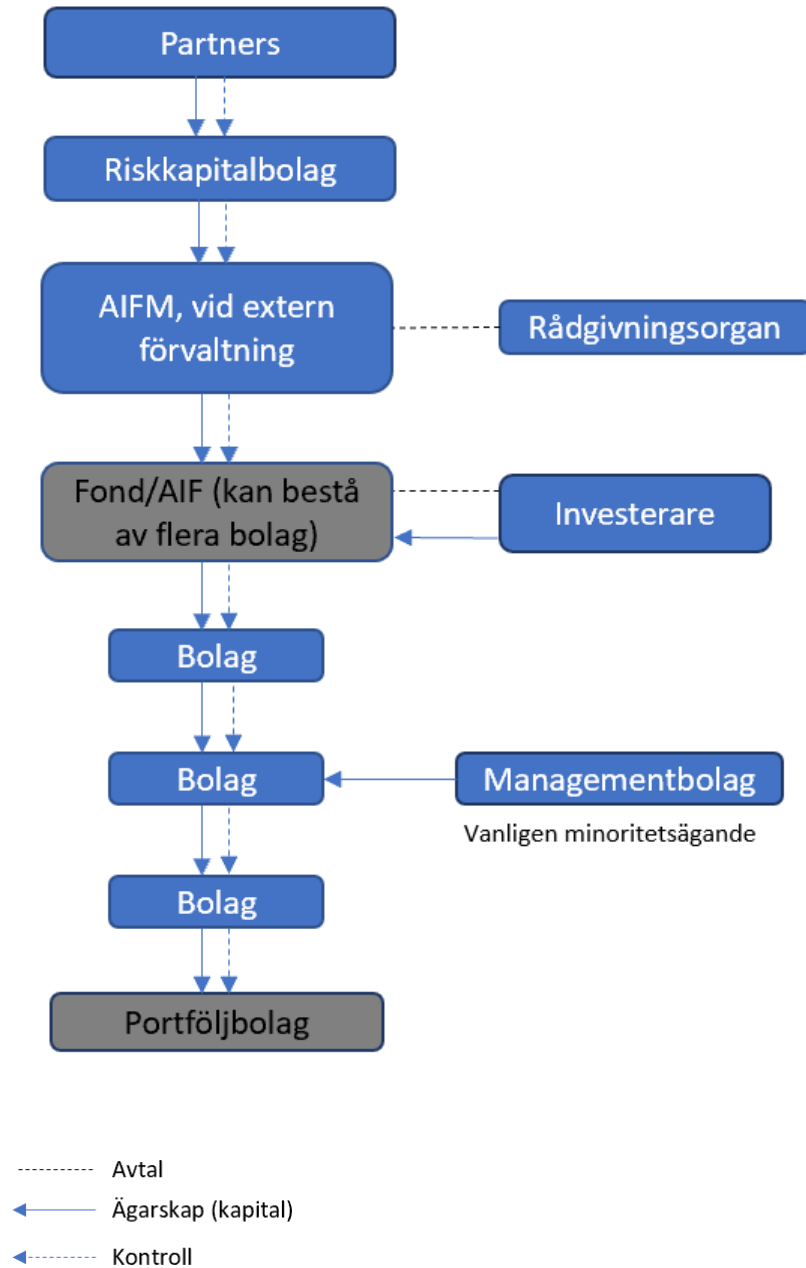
Partners

Riskkapitalbolag

AIFM, vid extern förvaltning

Rådgivningsorgan

Fond/AIF (kan bestå av flera bolag)

Investerare

Bolag

Bolag

Managementbolag

Vanligen minoritetsägande

Bolag

Portföljbolag

Avtal

Ägarskap (kapital)

Kontroll